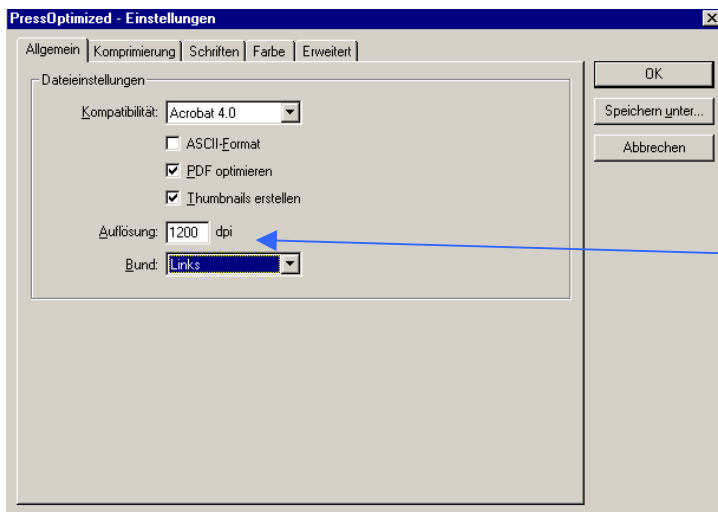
PressOptimized - Einstellungen

Allgemein | Komprimierung | Schriften | Farbe | Erweitert

Dateieinstellungen

Kompatibilität: Acrobat 4.0

ASCII-Format

PDF optimieren

Thumbnails erstellen

Auflösung: 1200 dpi

Bund: Links

OK

Speichern unter...

Abbrechen